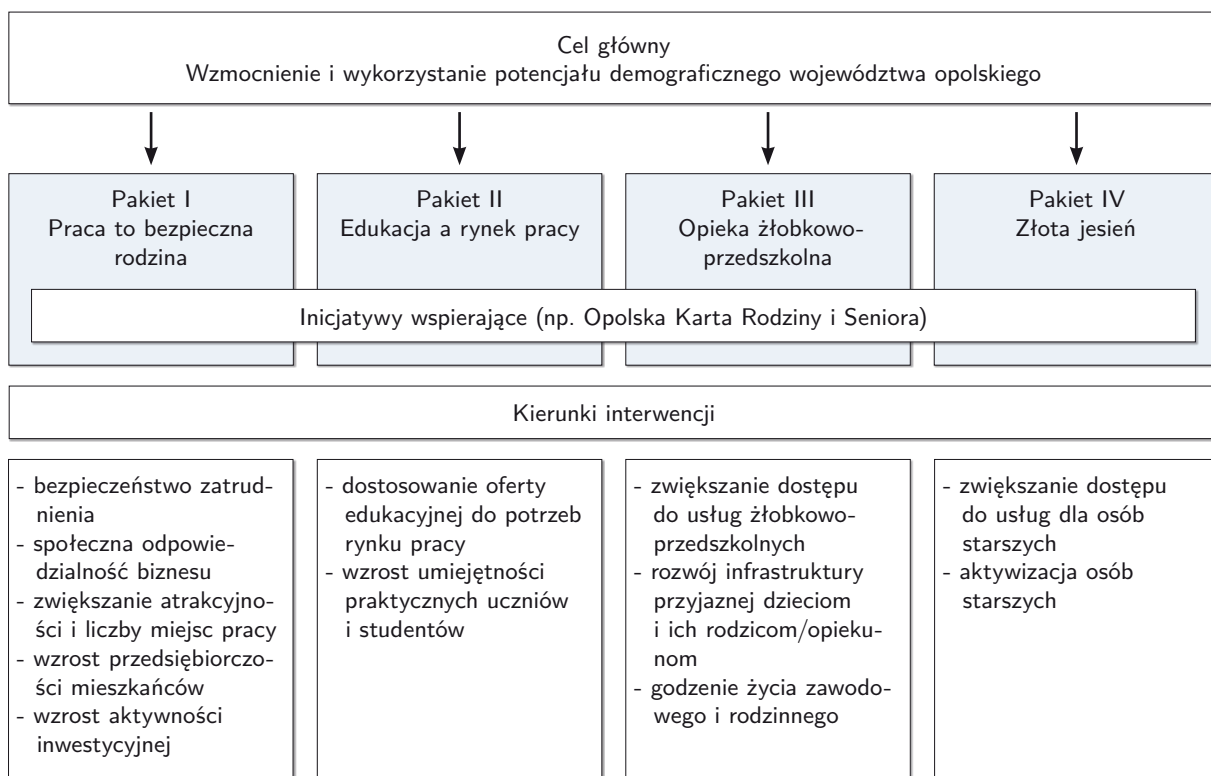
Cel główny
Wzmocnienie i wykorzystanie potencjału demograficznego województwa opolskiego

Pakiet I
Praca to bezpieczna rodzina

Pakiet II
Edukacja a rynek pracy

Pakiet III
Opieka żłobkowo-przedszkolna

Pakiet IV
Złota jesień

Inicjatywy wspierające (np. Opolska Karta Rodziny i Seniora)

Kierunki interwencji

- bezpieczeństwo zatrudnienia
- społeczna odpowiedzialność biznesu
- zwiększanie atrakcyjności i liczby miejsc pracy
- wzrost przedsiębiorczości mieszkańców
- wzrost aktywności inwestycyjnej

- dostosowanie oferty edukacyjnej do potrzeb rynku pracy
- wzrost umiejętności praktycznych uczniów i studentów

- zwiększanie dostępu do usług żłobkowo-przedszkolnych
- rozwój infrastruktury przyjaznej dzieciom i ich rodzicom/opiekunom
- godzenie życia zawodowego i rodzinnego

- zwiększanie dostępu do usług dla osób starszych
- aktywizacja osób starszych